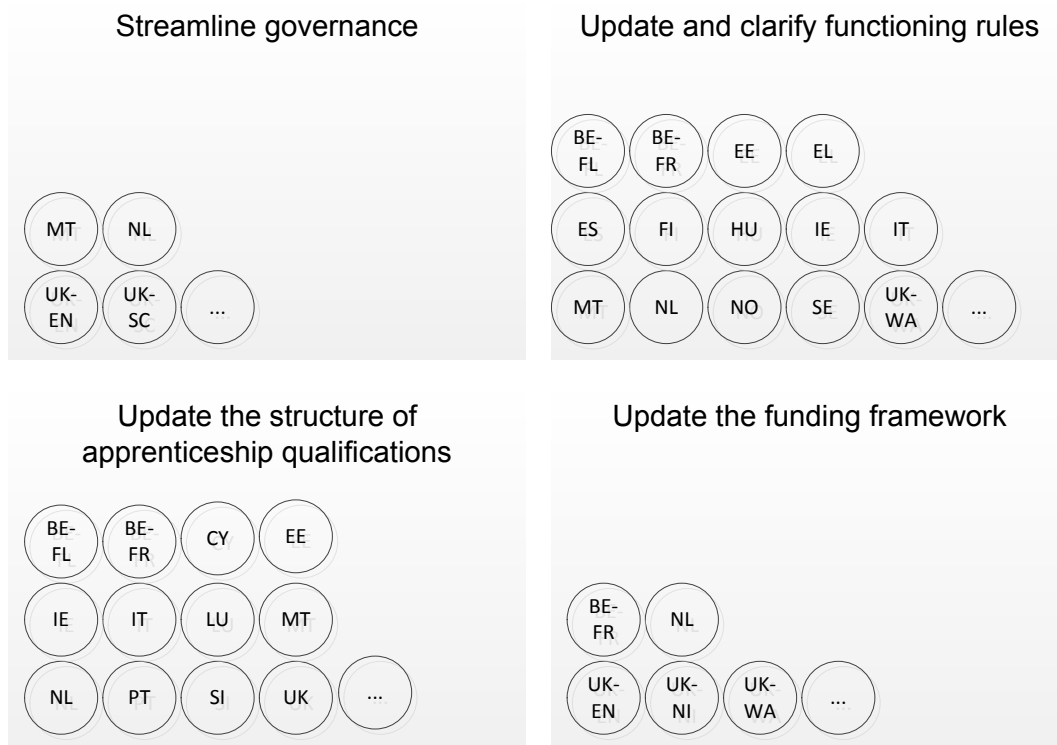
Streamline governance

MT NL

UK-EN UK-SC ...

Update and clarify functioning rules

BE-FL BE-FR EE EL

ES FI HU IE IT

MT NL NO SE UK-WA ...

Update the structure of apprenticeship qualifications

BE-FL BE-FR CY EE

IE IT LU MT

NL PT SI UK ...

Update the funding framework

BE-FR NL

UK-EN UK-NI UK-WA ...